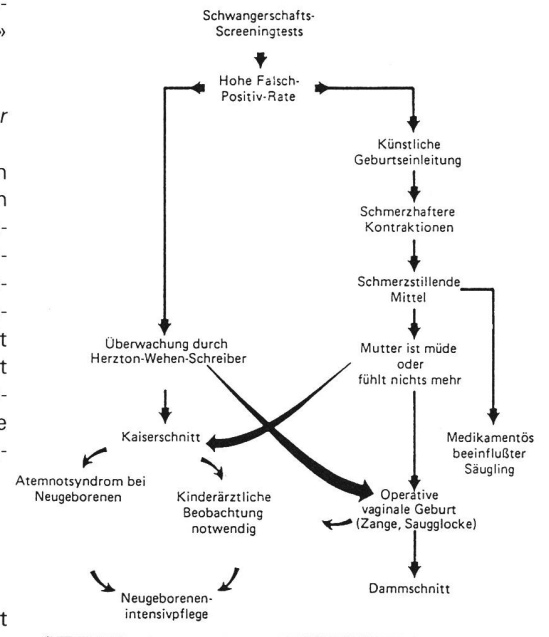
-
»

r

n
n
-
-
-
-
t
t
-
e
-

t

Schwangerschafts-Screeningtests

Hohe Falsch-Positiv-Rate

Künstliche Geburtseinleitung

Schmerzhaftere Kontraktionen

Schmerzstillende Mittel

Überwachung durch Herzton-Wehen-Schreiber

Mutter ist müde oder fühlt nichts mehr

Kaiserschnitt

Medikamentös beeinflußter Säugling

Atemnotsyndrom bei Neugeborenen

Kinderärztliche Beobachtung notwendig

Operative vaginale Geburt (Zange, Saugglocke)

Neugeborenen-intensivpflege

Dammschnitt